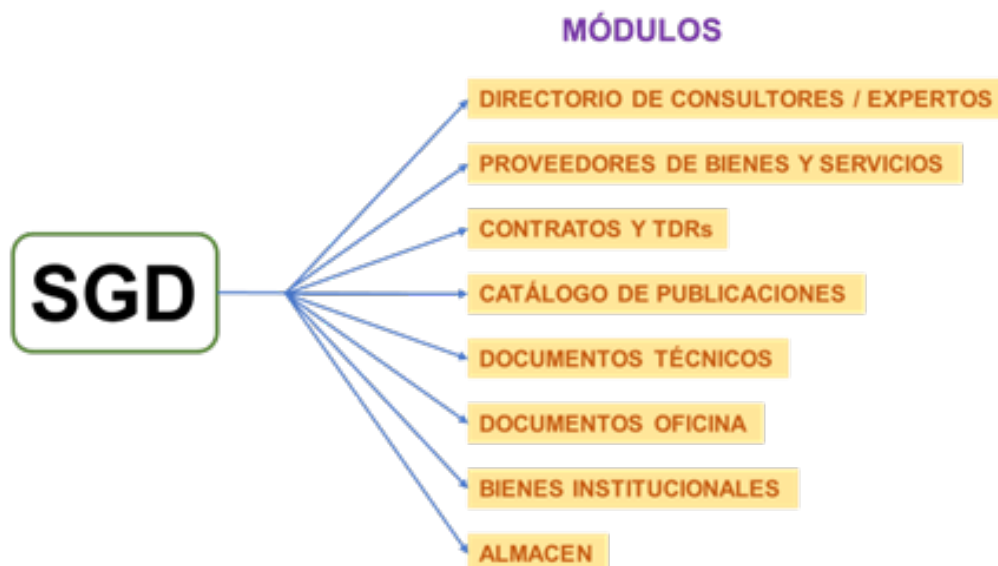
MÓDULOS

SGD

DIRECTORIO DE CONSULTORES / EXPERTOS

PROVEEDORES DE BIENES Y SERVICIOS

CONTRATOS Y TDRs

CATÁLOGO DE PUBLICACIONES

DOCUMENTOS TÉCNICOS

DOCUMENTOS OFICINA

BIENES INSTITUCIONALES

ALMACEN